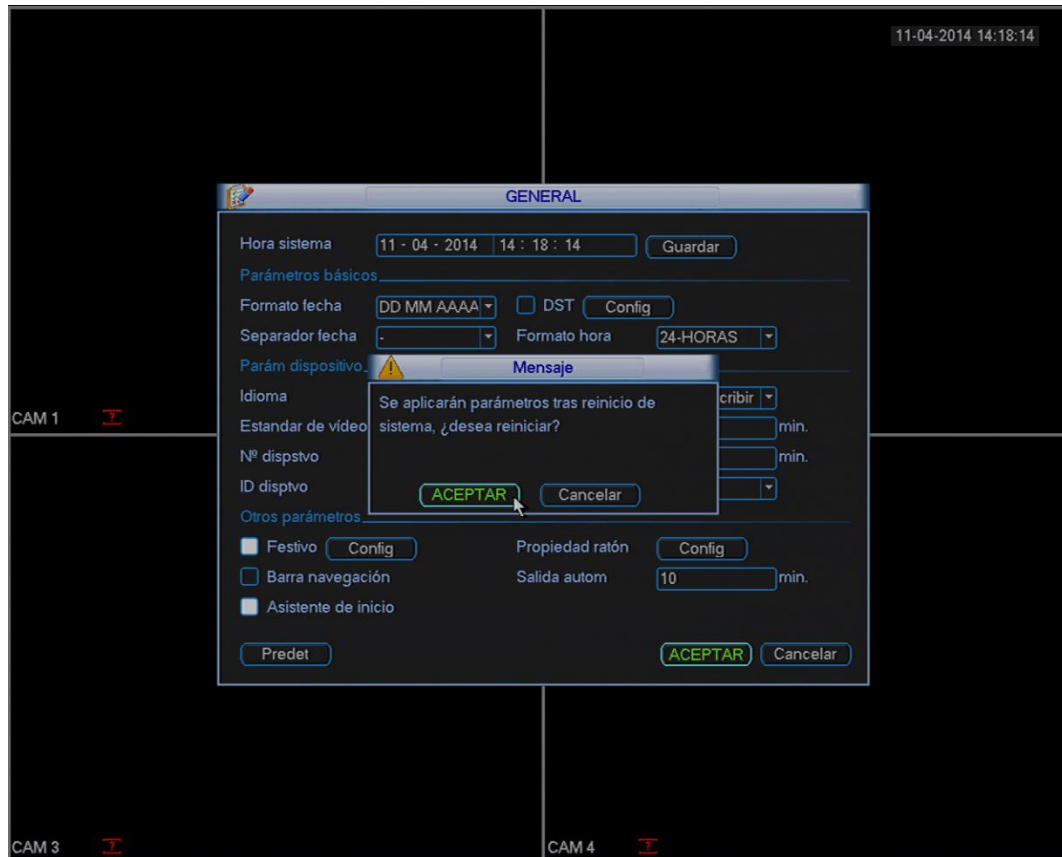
11-04-2014 14:18:14

GENERAL

Hora sistema 11 - 04 - 2014 14 : 18 : 14 Guardar

Parámetros básicos

Formato fecha DD MM AAAA DST Config

Separador fecha - Formato hora 24-HORAS

Parám dispositivo

Mensaje

Idioma

cribir

Se aplicarán parámetros tras reinicio de sistema, ¿desea reiniciar?

Estandar de vídeo min.

Nº dispstvo min.

ID disptvo

ACEPTAR Cancelar

Otros parámetros

Festivo Config Propiedad ratón Config

Barra navegación Salida autom 10 min.

Asistente de inicio

Predet ACEPTAR Cancelar

CAM 1

CAM 3

CAM 4